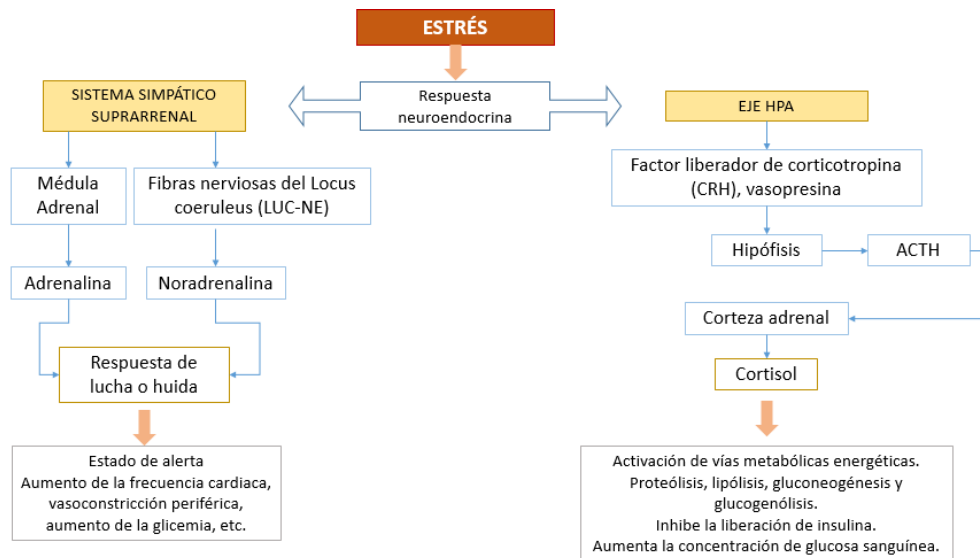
ESTRÉS

SISTEMA SIMPÁTICO SUPRARRENAL

Respuesta neuroendocrina

EJE HPA

Médula Adrenal

Fibras nerviosas del Locus coeruleus (LUC-NE)

Adrenalina

Noradrenalina

Respuesta de lucha o huida

Estado de alerta
Aumento de la frecuencia cardiaca, vasoconstricción periférica, aumento de la glicemia, etc.

Factor liberador de corticotropina (CRH), vasopresina

Hipófisis

ACTH

Corteza adrenal

Cortisol

Activación de vías metabólicas energéticas.
Proteólisis, lipólisis, gluconeogénesis y glucogenólisis.
Inhibe la liberación de insulina.
Aumenta la concentración de glucosa sanguínea.